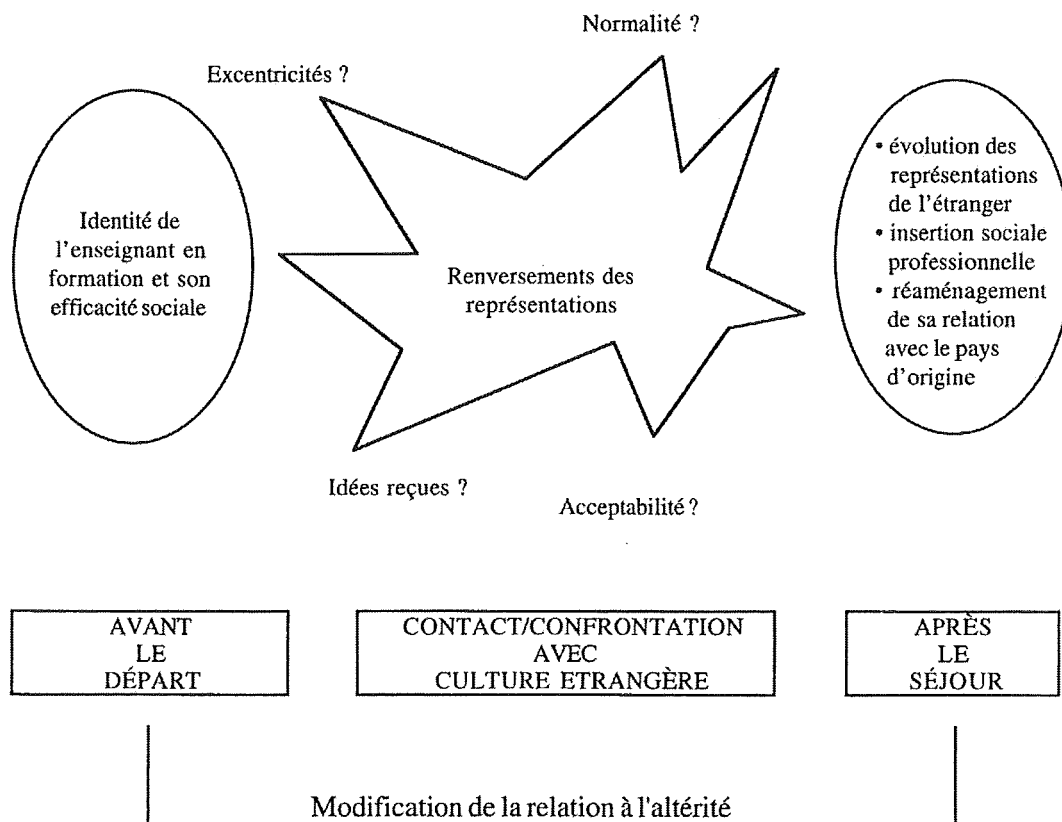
Normalité ?

Excentricités ?

Identité de l'enseignant en formation et son efficacité sociale

Renversements des représentations

• évolution des représentations de l'étranger
• insertion sociale professionnelle
• réaménagement de sa relation avec le pays d'origine

Idées reçues ?

Acceptabilité ?

AVANT LE DÉPART

CONTACT/CONFRONTATION AVEC CULTURE ETRANGÈRE

APRÈS LE SÉJOUR

Modification de la relation à l'altérité